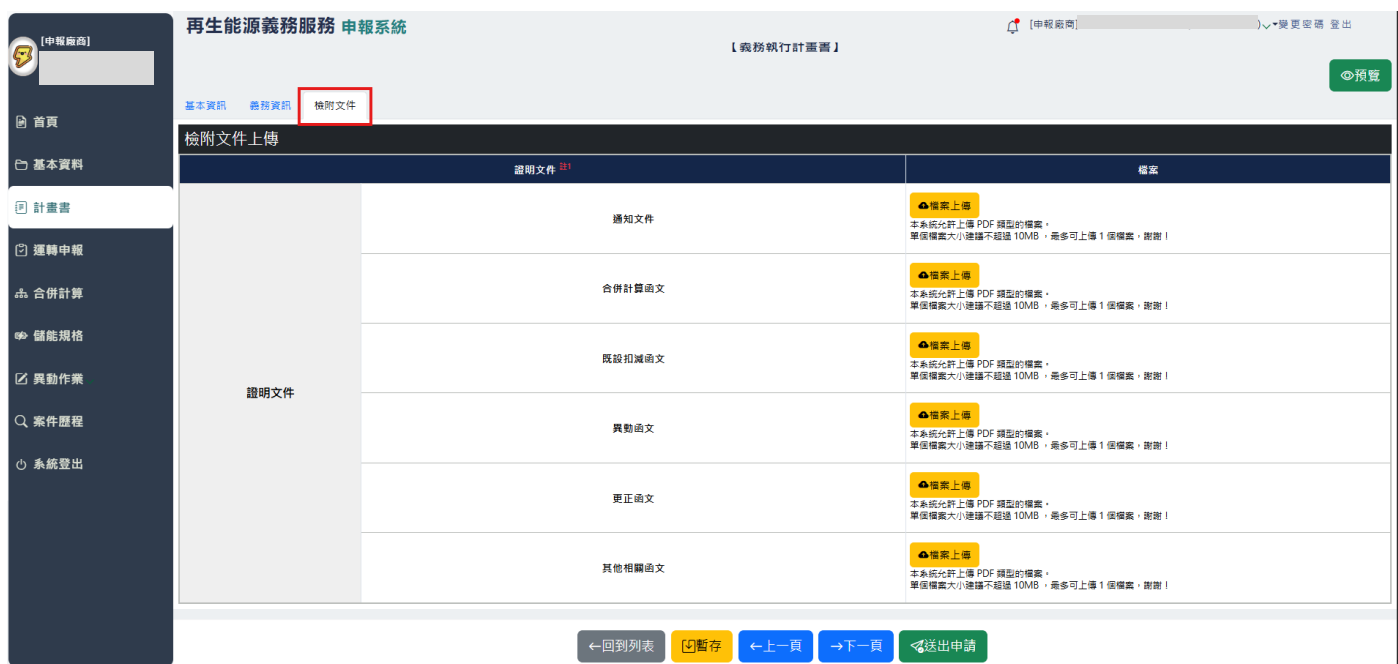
[申報廠商]

首頁
基本資料
計畫書
運轉申報
合併計算
儲能規格
異動作業
案件歷程
系統登出

再生能源義務服務 申報系統

[申報廠商] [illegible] 變更密碼 登出

【義務執行計畫書】

預覽

基本資訊 義務資訊 檢附文件

檢附文件上傳

| 證明文件 註1 | | 檔案 |
|---|---|---|
| 證明文件 | 通知文件 | 檔案上傳 本系統允許上傳 PDF 類型的檔案，單個檔案大小建議不超過 10MB ，最多可上傳 1 個檔案，謝謝！ |
| | 合併計算函文 | 檔案上傳 本系統允許上傳 PDF 類型的檔案，單個檔案大小建議不超過 10MB ，最多可上傳 1 個檔案，謝謝！ |
| | 既設扣減函文 | 檔案上傳 本系統允許上傳 PDF 類型的檔案，單個檔案大小建議不超過 10MB ，最多可上傳 1 個檔案，謝謝！ |
| | 異動函文 | 檔案上傳 本系統允許上傳 PDF 類型的檔案，單個檔案大小建議不超過 10MB ，最多可上傳 1 個檔案，謝謝！ |
| | 更正函文 | 檔案上傳 本系統允許上傳 PDF 類型的檔案，單個檔案大小建議不超過 10MB ，最多可上傳 1 個檔案，謝謝！ |
| | 其他相關函文 | 檔案上傳 本系統允許上傳 PDF 類型的檔案，單個檔案大小建議不超過 10MB ，最多可上傳 1 個檔案，謝謝！ |

←回到列表 暫存 ←上一頁 →下一頁 送出申請